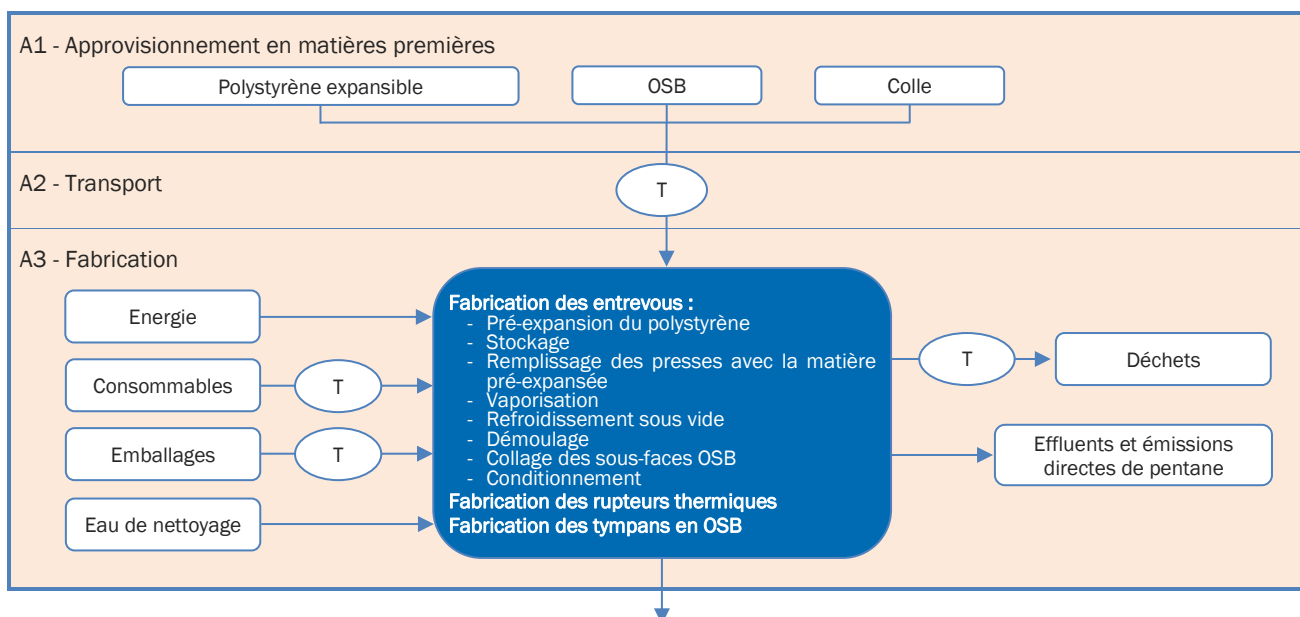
A1 - Approvisionnement en matières premières

Polystyrène expansible

OSB

Colle

A2 - Transport

T

A3 - Fabrication

Energie

Consommables

T

Emballages

T

Eau de nettoyage

Fabrication des entrevous :
- Pré-expansion du polystyrène
- Stockage
- Remplissage des presses avec la matière pré-expansée
- Vaporisation
- Refroidissement sous vide
- Démoulage
- Collage des sous-faces OSB
- Conditionnement
Fabrication des rupteurs thermiques
Fabrication des tympans en OSB

T

Déchets

Effluents et émissions directes de pentane